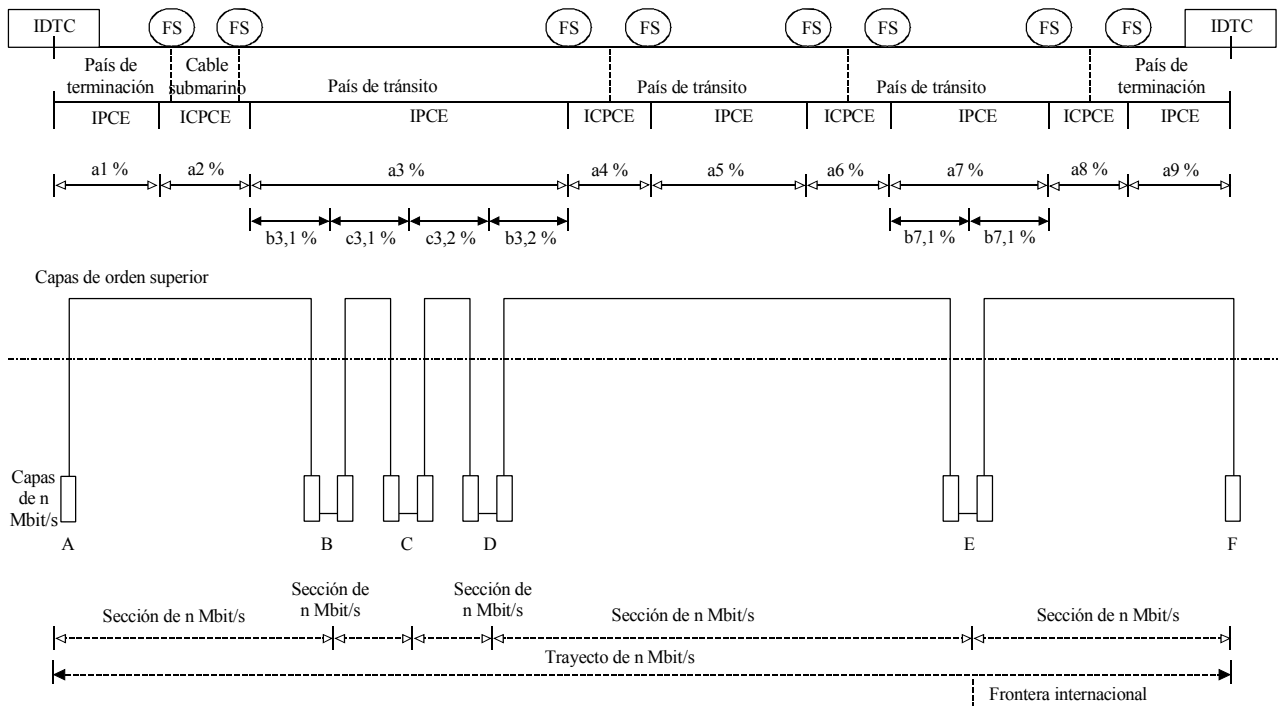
IDTC FS FS FS FS FS FS FS FS IDTC

País de terminación | Cable submarino | País de tránsito | País de tránsito | País de tránsito | País de terminación

IPCE | ICPCE | IPCE | ICPCE | IPCE | ICPCE | IPCE | ICPCE | IPCE

a1 % a2 % a3 % a4 % a5 % a6 % a7 % a8 % a9 %

b3,1 % c3,1 % c3,2 % b3,2 % b7,1 % b7,1 %

Capas de orden superior

Capas de n Mbit/s

A B C D E F

Sección de n Mbit/s | Sección de n Mbit/s | Sección de n Mbit/s | Sección de n Mbit/s | Sección de n Mbit/s

Trayecto de n Mbit/s

Frontera internacional